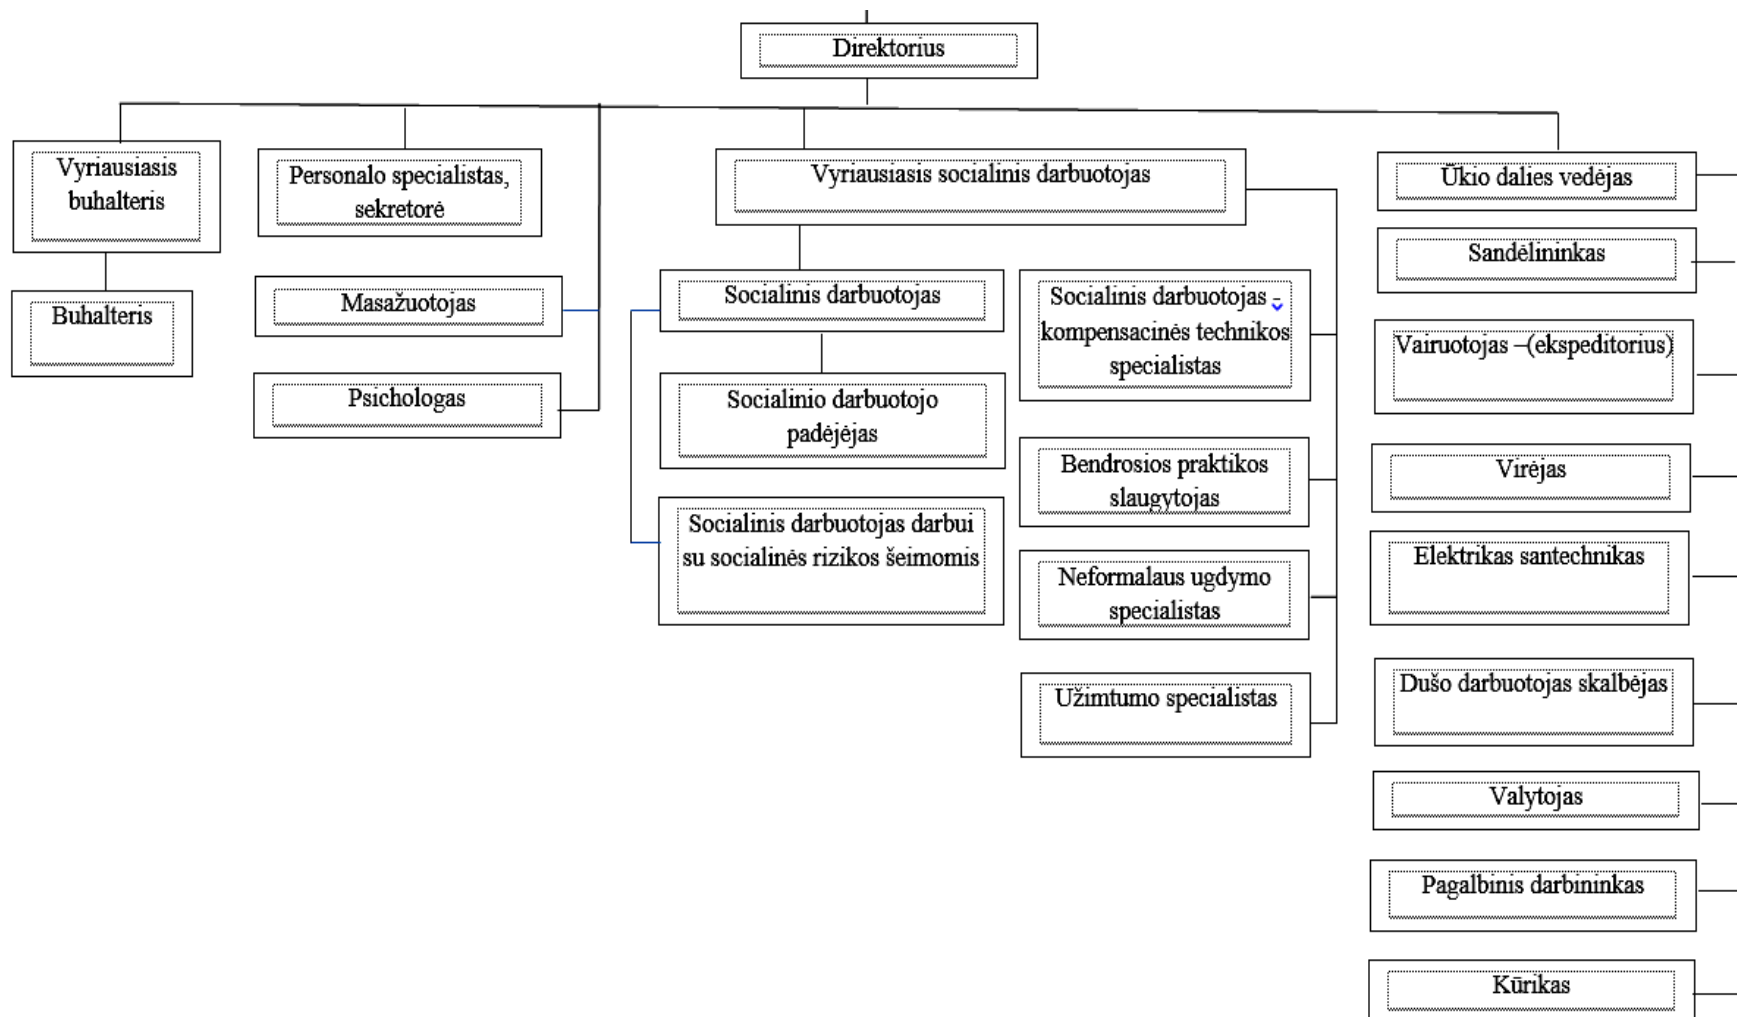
Direktorius

Vyriausiasis buhalteris

Buhalteris

Personalo specialistas, sekretorė

Masažuotojas

Psichologas

Vyriausiasis socialinis darbuotojas

Socialinis darbuotojas

Socialinio darbuotojo padėjėjas

Socialinis darbuotojas darbui su socialinės rizikos šeimomis

Socialinis darbuotojas kompensacinės technikos specialistas

Bendrosios praktikos slaugytojas

Neformalaus ugdymo specialistas

Užimtumo specialistas

Ūkio dalies vedėjas

Sandėlininkas

Vairuotojas –(ekspeditorius)

Virėjas

Elektrikas santechnikas

Dušo darbuotojas skalbėjas

Valytojas

Pagalbinis darbininkas

Kūrikas